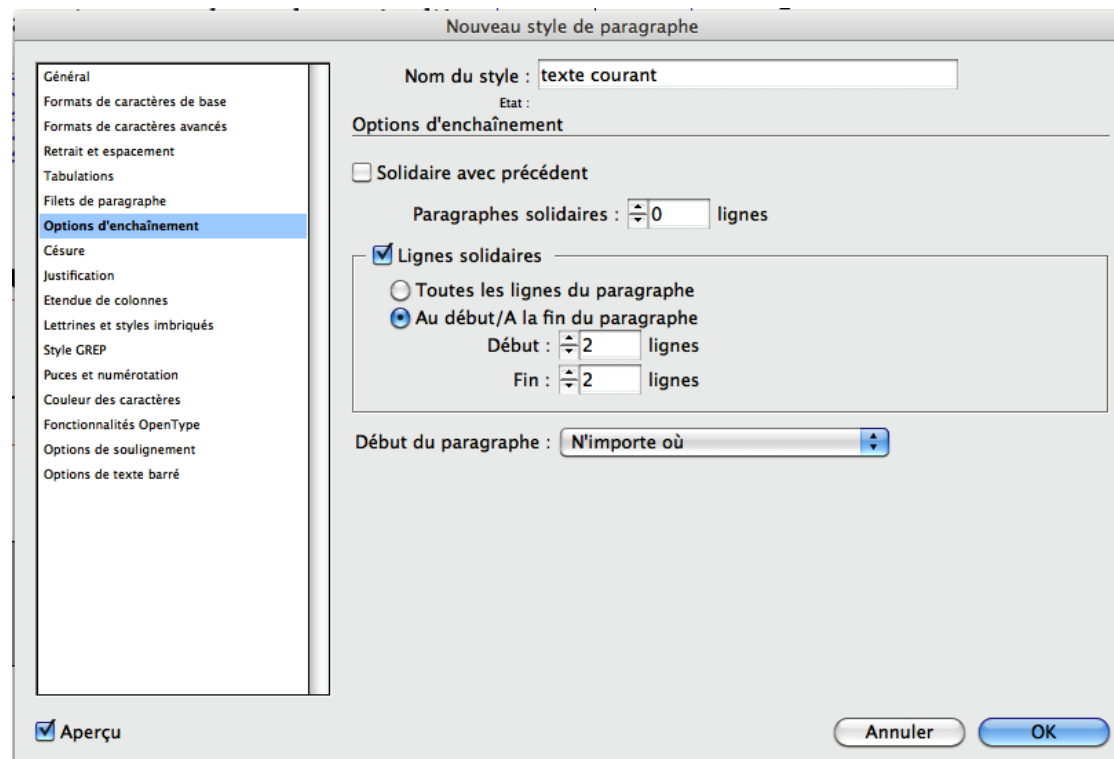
Nouveau style de paragraphe

Général
Formats de caractères de base
Formats de caractères avancés
Retrait et espacement
Tabulations
Filets de paragraphe
Options d'enchaînement
Césure
Justification
Etendue de colonnes
Lettrines et styles imbriqués
Style GREP
Puces et numérotation
Couleur des caractères
Fonctionnalités OpenType
Options de soulignement
Options de texte barré

Nom du style : texte courant
Etat :
Options d'enchaînement

Solidaire avec précédent

Paragraphes solidaires : 0 lignes

Lignes solidaires
Toutes les lignes du paragraphe
Au début/A la fin du paragraphe
Début : 2 lignes
Fin : 2 lignes

Début du paragraphe : N'importe où

Aperçu

Annuler
OK